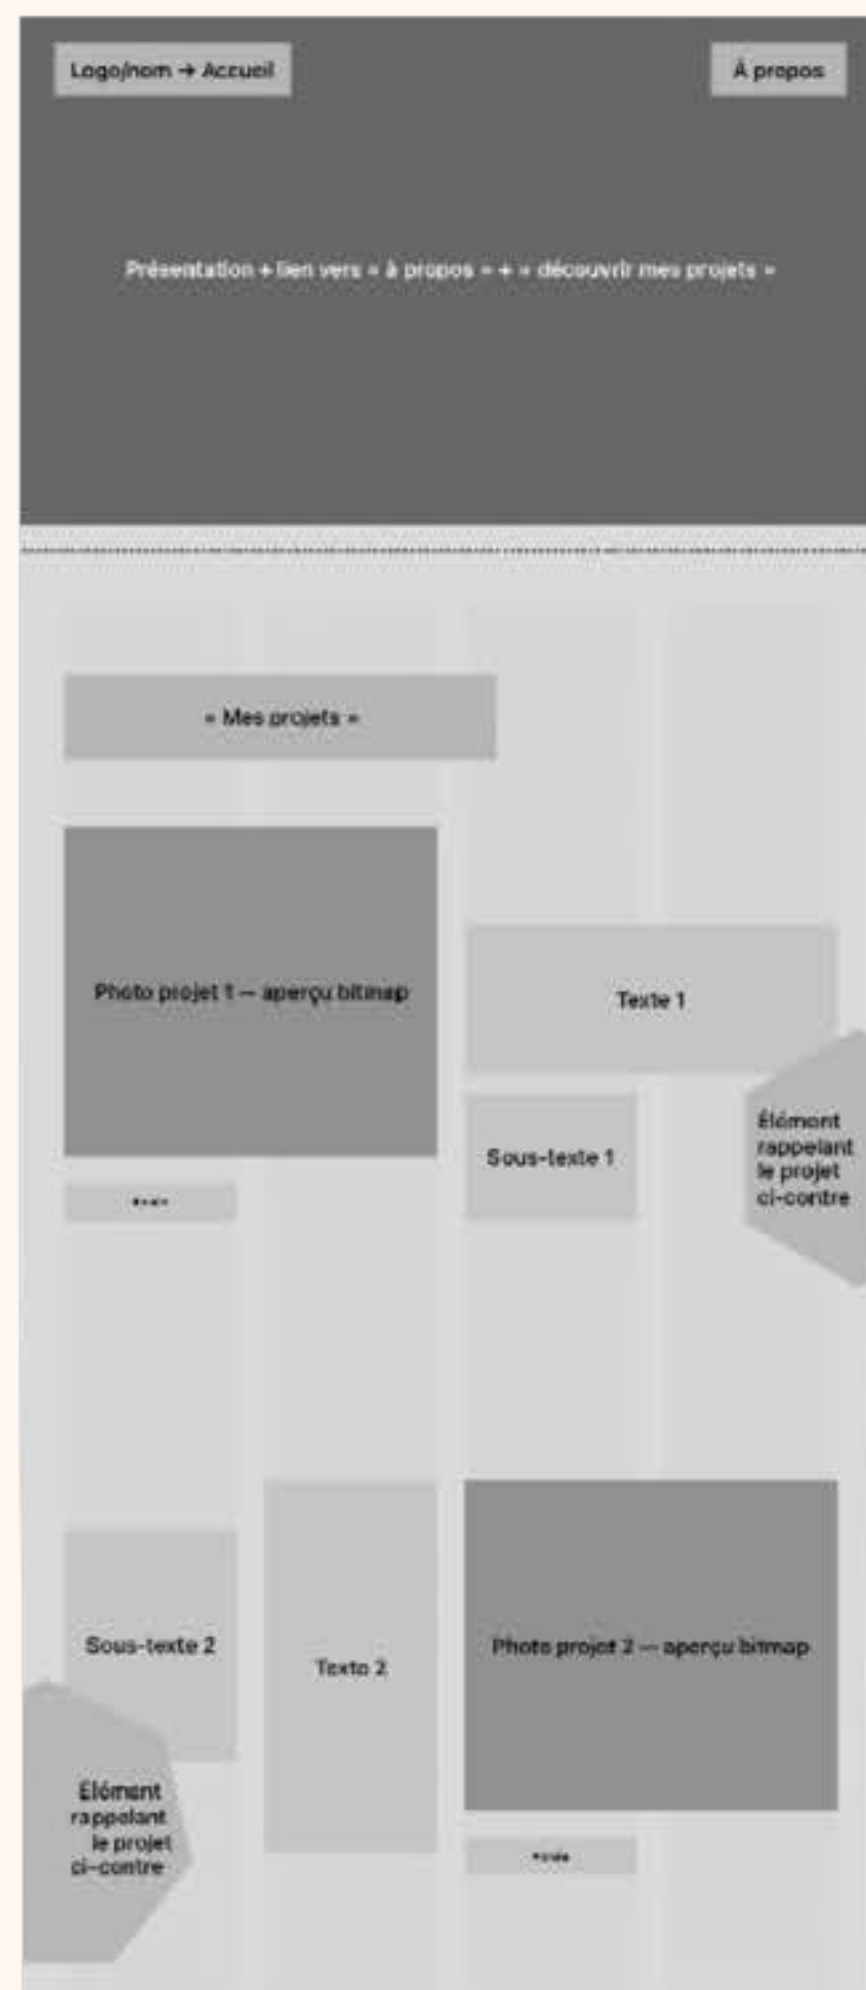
Logo/nom → Accueil

À propos

Présentation + lien vers « à propos » + « découvrir mes projets »

« Mes projets »

Photo projet 1 — aperçu bitmap

Texte 1

Sous-texte 1

Élément rappelant le projet ci-contre

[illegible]

Sous-texte 2

Texte 2

Photo projet 2 — aperçu bitmap

Élément rappelant le projet ci-contre

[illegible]